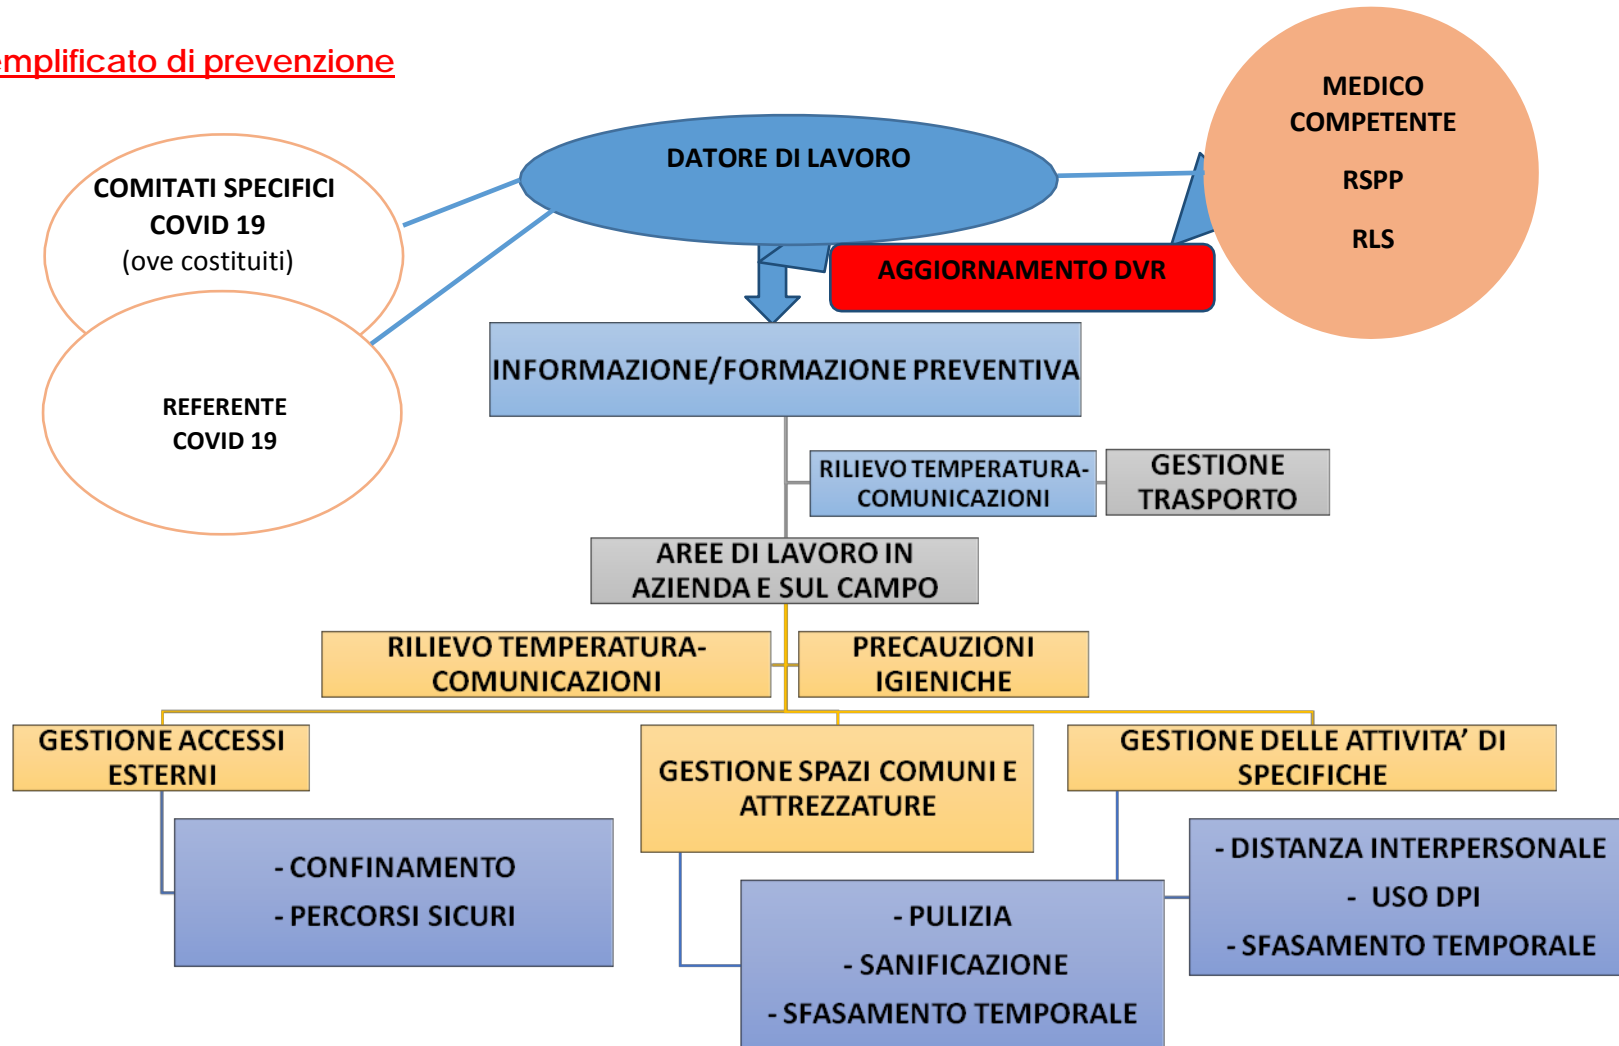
emplificato di prevenzione

MEDICO COMPETENTE

RSPP

RLS

DATORE DI LAVORO

COMITATI SPECIFICI COVID 19 (ove costituiti)

REFERENTE COVID 19

AGGIORNAMENTO DVR

INFORMAZIONE/FORMAZIONE PREVENTIVA

RILIEVO TEMPERATURA-COMUNICAZIONI

GESTIONE TRASPORTO

AREE DI LAVORO IN AZIENDA E SUL CAMPO

RILIEVO TEMPERATURA-COMUNICAZIONI

PRECAUZIONI IGIENICHE

GESTIONE ACCESSI ESTERNI

GESTIONE SPAZI COMUNI E ATTREZZATURE

GESTIONE DELLE ATTIVITA' DI SPECIFICHE

- CONFINAMENTO

- PERCORSI SICURI

- PULIZIA

- SANIFICAZIONE

- SFASAMENTO TEMPORALE

- DISTANZA INTERPERSONALE

- USO DPI

- SFASAMENTO TEMPORALE